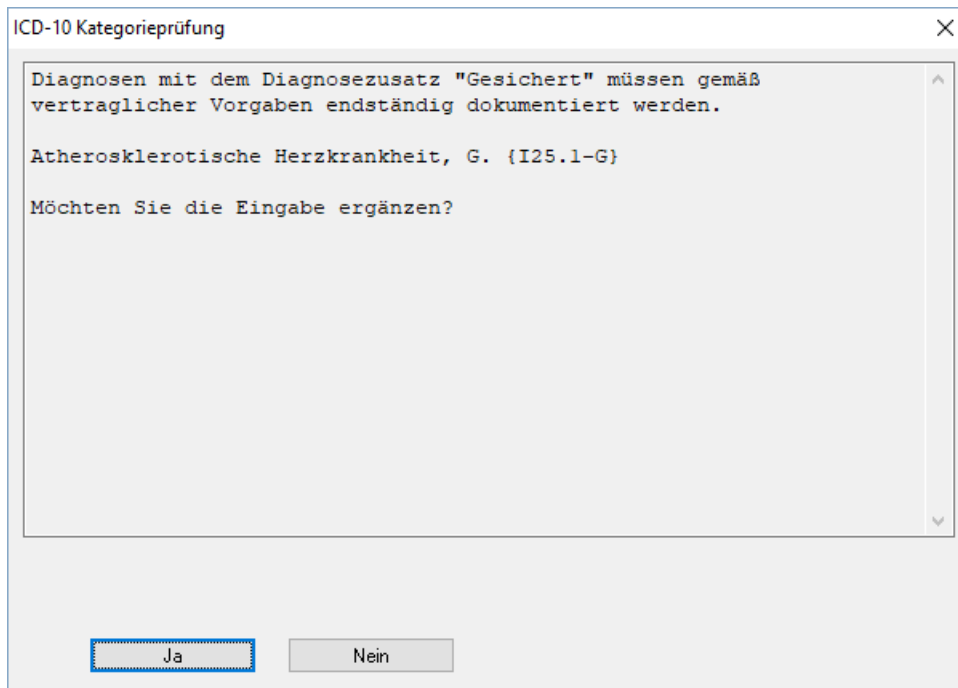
ICD-10 Kategorieprüfung

Diagnosen mit dem Diagnosezusatz "Gesichert" müssen gemäß vertraglicher Vorgaben endständig dokumentiert werden.

Atherosklerotische Herzkrankheit, G. {I25.1-G}

Möchten Sie die Eingabe ergänzen?

Ja

Nein